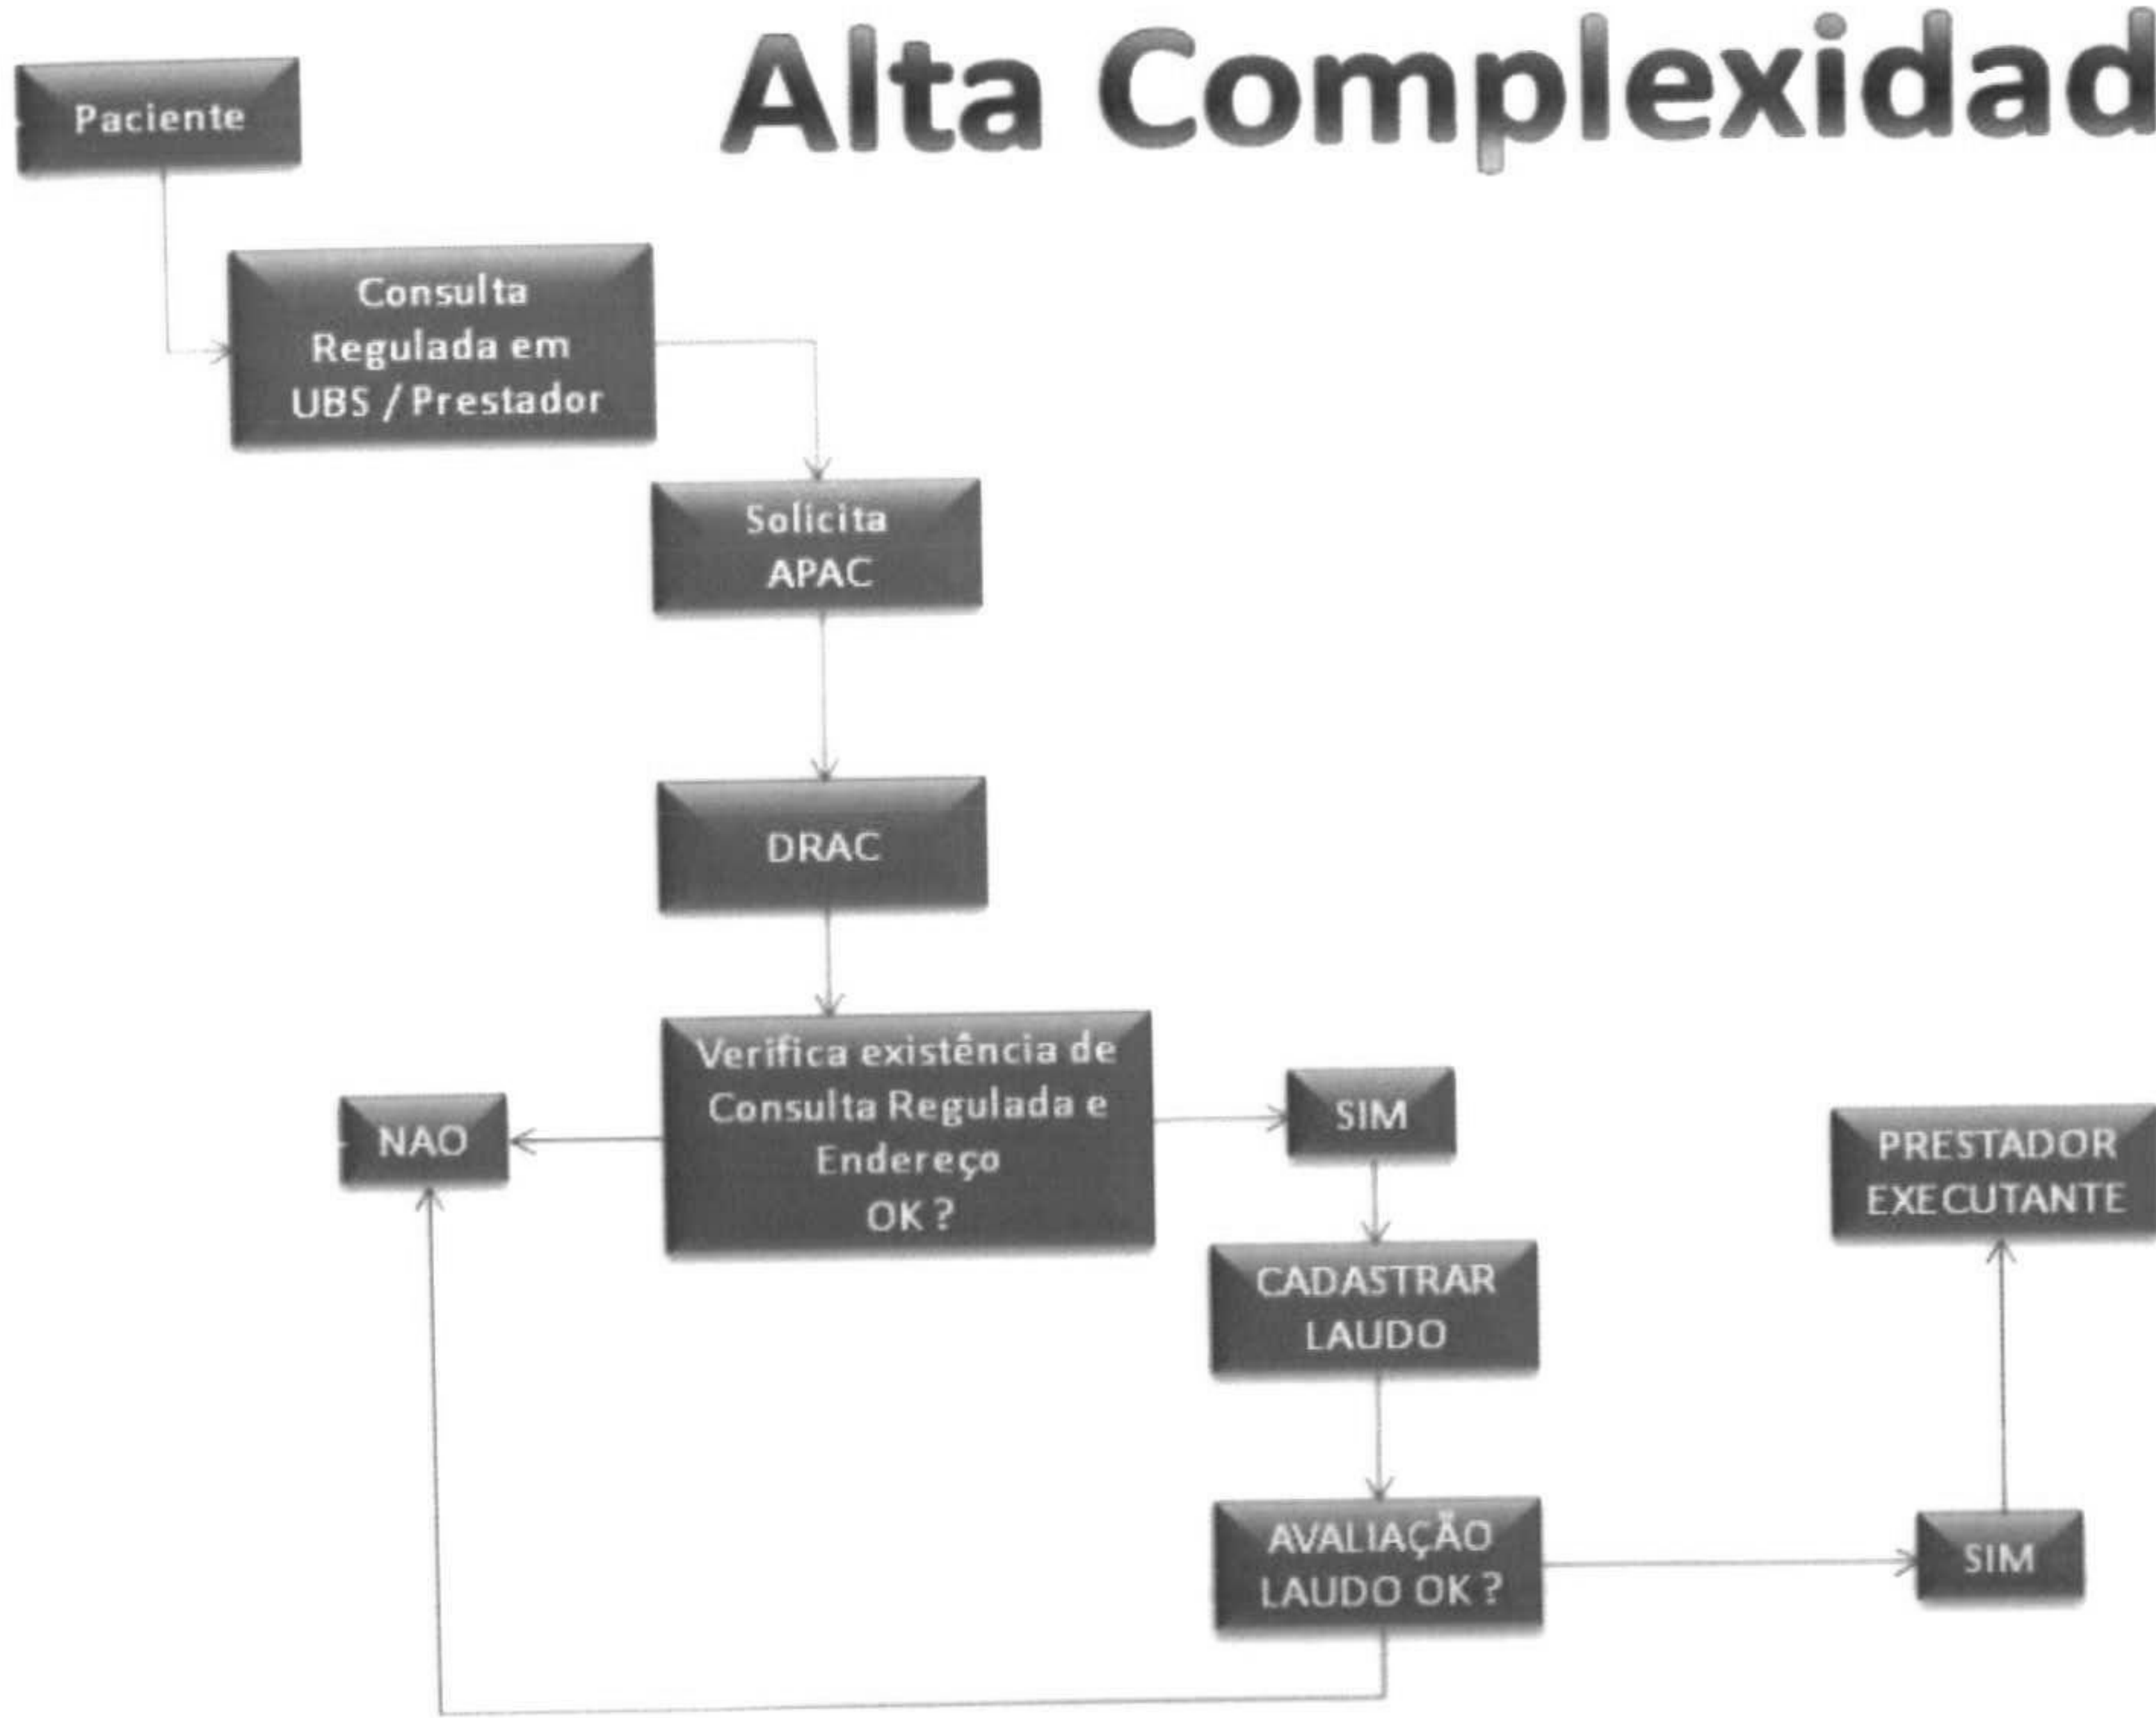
Alta Complexidad

Paciente

Consulta Regulada em UBS / Prestador

Solicita APAC

DRAC

NAO

Verifica existência de Consulta Regulada e Endereço OK ?

SIM

PRESTADOR EXECUTANTE

CADASTRAR LAUDO

AVALIAÇÃO LAUDO OK ?

SIM